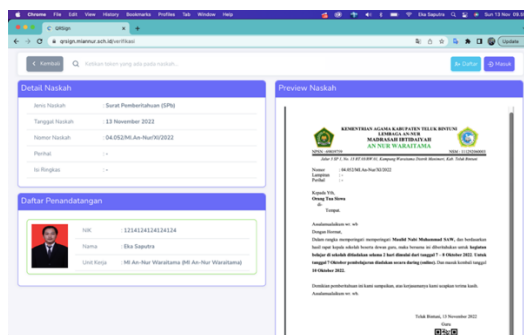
Chrome File Edit View History Bookmarks Profiles Tab Window Help

Eka Saputra Sun 13 Nov 08.4

QRSign

qrsign.miannur.sch.id/verifikasi

Update

< Kembali

Tambah token yang ada pada naskah...

Daftar

Masuk

Detail Naskah

| | |
|---|---|
| Jenis Naskah | Surat Pemberitahuan (SPb) |
| Tanggal Naskah | 13 November 2022 |
| Nomor Naskah | 04.052/MI.An-Nur/30/2022 |
| Perihal | - |
| Isi Ringkas | - |

Daftar Penandatangan

| | |
|---|---|
| NIK | 1214124124124124 |
| Nama | Eka Saputra |
| Unit Kerja | MI An-Nur Waraitama (MI An-Nur Waraitama) |

Preview Naskah

KEMENTERIAN AGAMA KABUPATEN TELUK BINTUNI
LEMBAGA AN-NUR
MADRASAH IBTIDAIYAH
AN NUR WARAITAMA

NPSN : 60408709 NSM : 111292060002

Jalan S.P 1, No. 13 RT 01/RW 01, Kampung Waraitama Distrik Manimeri, Kab. Teluk Bintuni

Nomor : 04.052/MI.An-Nur/30/2022
Lampiran : -
Perihal : -

Kepada Yth,
Orang Tua Siswa
di-
Tempat.

Assalamualaikum wr. wb

Dengan Hormat,

Dalam rangka memperingati memperingati Maulid Nabi Muhammad SAW., dan berdasarkan hasil rapat kepala sekolah bersama dewan guru, maka bersama ini diberitahukan untuk kegiatan belajar di sekolah diliburkan selama 2 hari dimulai dari tanggal 7 - 8 Oktober 2022. Untuk tanggal 7 Oktober pembelajaran dilakukan secara daring (online). Dan masuk kembali tanggal 10 Oktober 2022.

Demikian pemberitahuan ini kami sampaikan, atas kerjasamanya kami ucapkan terima kasih.
Assalamualaikum wr. wb

Teluk Bintuni, 13 November 2022

Guru